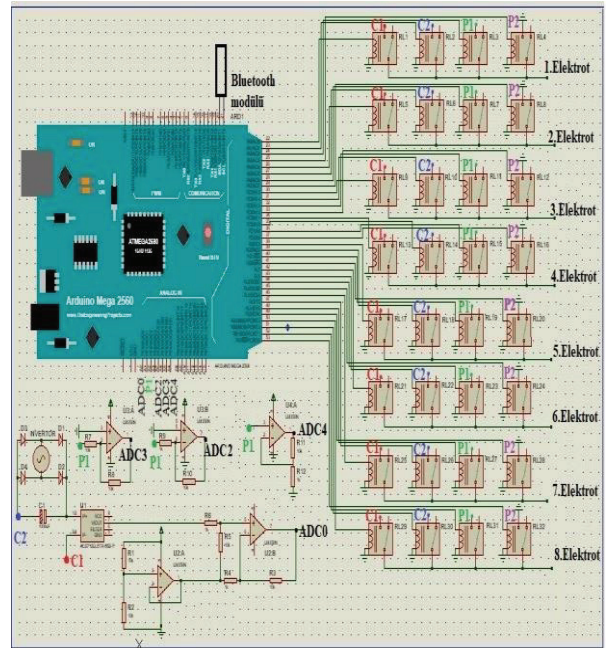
Bluetooth modülü
ARD1

C1 RL1 C2 RL2 P1 RL3 P2 RL4
1.Elektrot
C1 RL5 C2 RL6 P1 RL7 P2 RL8
2.Elektrot
C1 RL9 C2 RL10 P1 RL11 P2 RL12
3.Elektrot
C1 RL13 C2 RL14 P1 RL15 P2 RL16
4.Elektrot
C1 RL17 C2 RL18 P1 RL19 P2 RL20
5.Elektrot
C1 RL21 C2 RL22 P1 RL23 P2 RL24
6.Elektrot
C1 RL25 C2 RL26 P1 RL27 P2 RL28
7.Elektrot
C1 RL29 C2 RL30 P1 RL31 P2 RL32
8.Elektrot

ATMEGA2560
Arduino Mega 2560
www.TheEngineeringProjects.com
PWM
COMMUNICATION
DIGITAL
ANALOG IN

ADC0
ADC1
ADC2
ADC3
ADC4

INVERTOR
P1
ADC3
P1
ADC2
P1
ADC4
C2
C1
ADC0
U2A
U2B
R1
R2
R3
R4
R5
R6
R7
R8
R9
R10
R11
R12